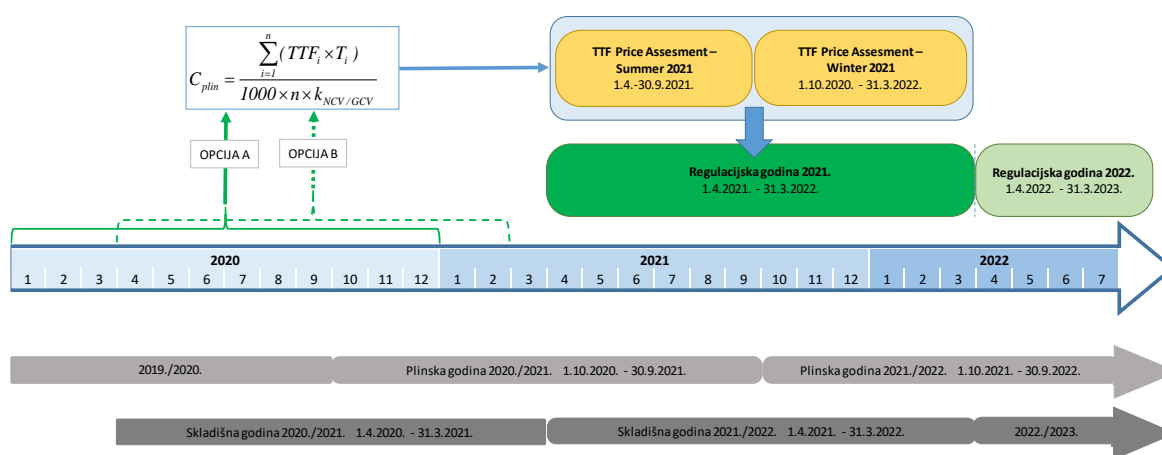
$C_{plin} = \frac{\sum_{i=1}^{n}(TTF_i \times T_i)}{1000 \times n \times k_{NCV/GCV}}$

TTF Price Assesment – Summer 2021
1.4.-30.9.2021.

TTF Price Assesment – Winter 2021
1.10.2020. - 31.3.2022.

OPCIJA A

OPCIJA B

Regulacijska godina 2021.
1.4.2021. - 31.3.2022.

Regulacijska godina 2022.
1.4.2022. - 31.3.2023.

| 2020 | | | | | | | | | | | | 2021 | | | | | | | | | | | | 2022 | | | | | | |
|---|---|---|---|---|---|---|---|---|---|---|---|---|---|---|---|---|---|---|---|---|---|---|---|---|---|---|---|---|---|---|
| 1 | 2 | 3 | 4 | 5 | 6 | 7 | 8 | 9 | 10 | 11 | 12 | 1 | 2 | 3 | 4 | 5 | 6 | 7 | 8 | 9 | 10 | 11 | 12 | 1 | 2 | 3 | 4 | 5 | 6 | 7 |

2019./2020.

Plinska godina 2020./2021. 1.10.2020. - 30.9.2021.

Plinska godina 2021./2022. 1.10.2021. - 30.9.2022.

Skladišna godina 2020./2021. 1.4.2020. - 31.3.2021.

Skladišna godina 2021./2022. 1.4.2021. - 31.3.2022.

2022./2023.